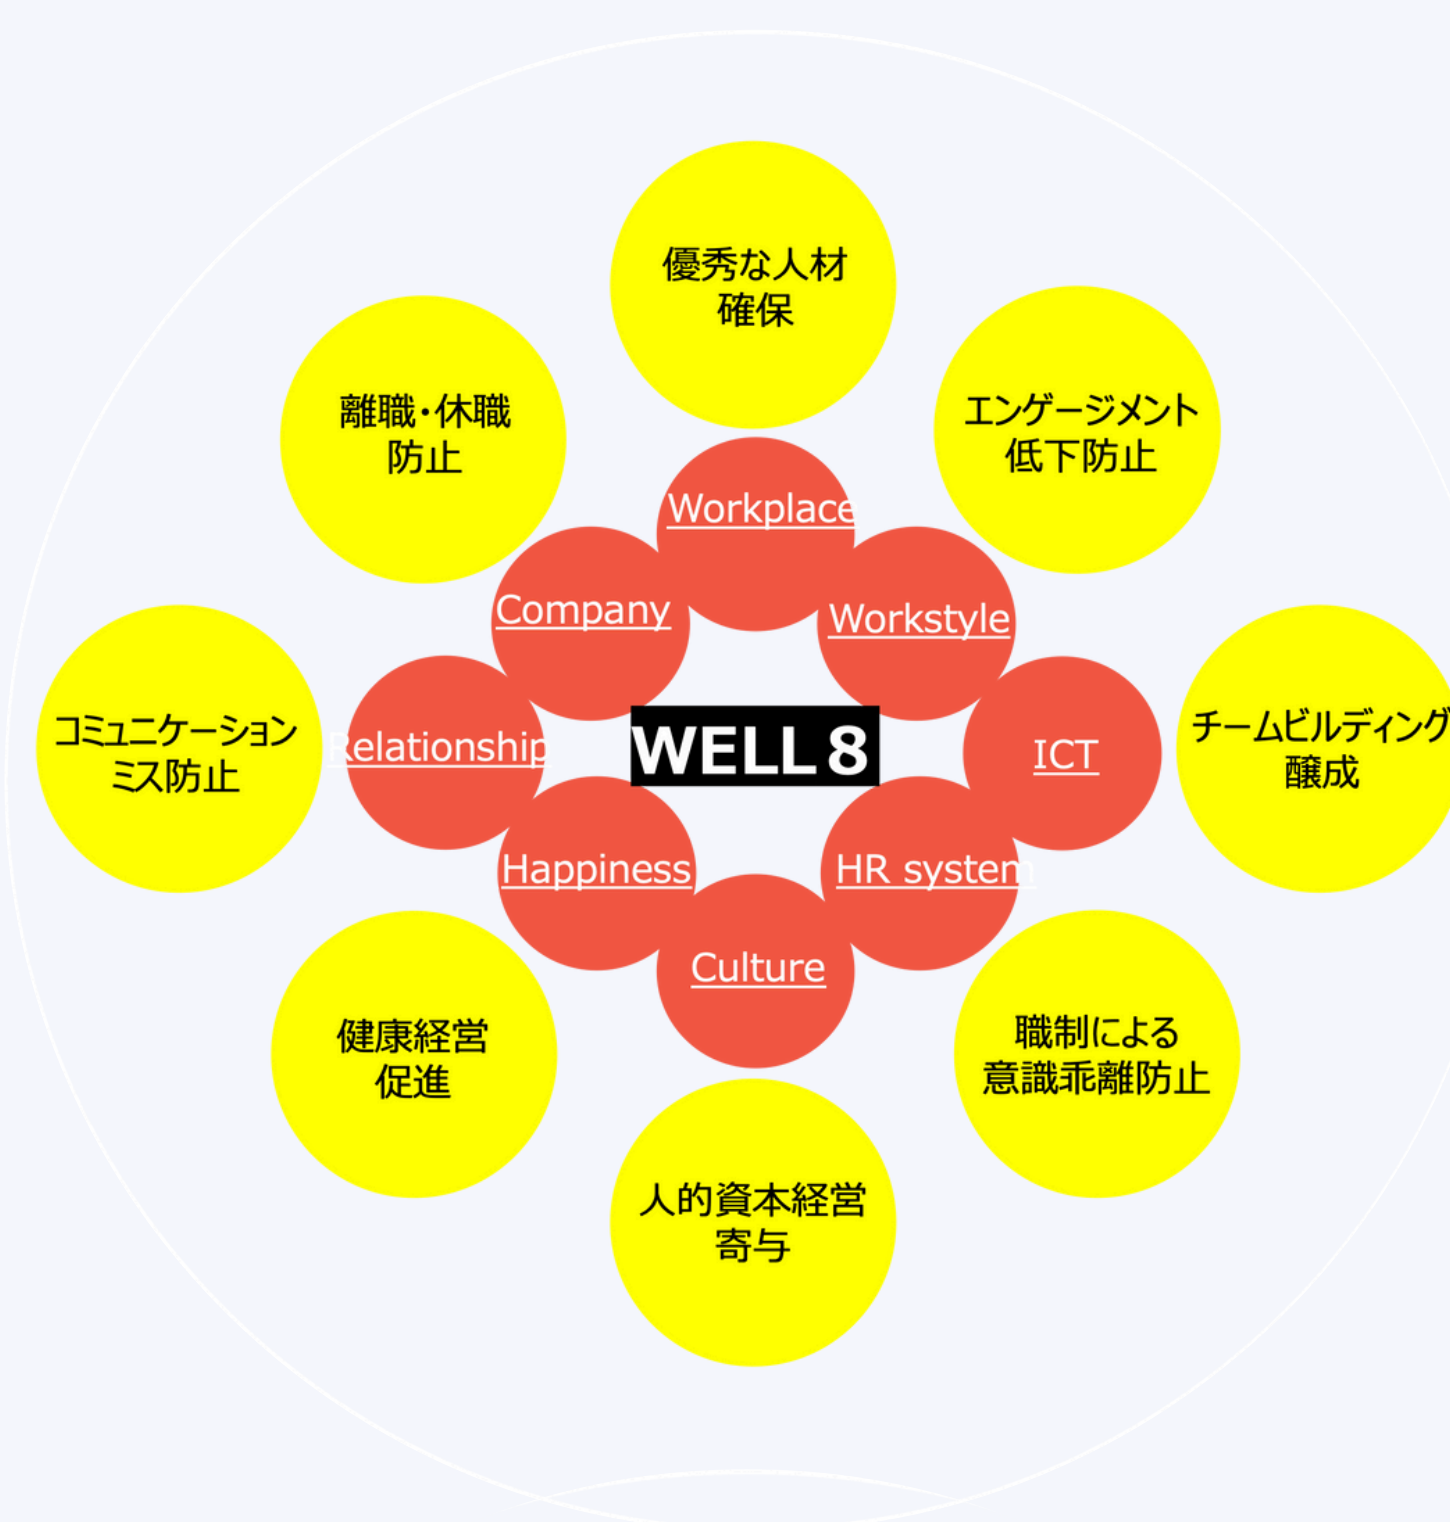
優秀な人材確保

離職・休職防止

エンゲージメント低下防止

Workplace

Company

Workstyle

コミュニケーションミス防止

Relationship

WELL 8

ICT

チームビルディング醸成

Happiness

HR system

Culture

健康経営促進

職制による意識乖離防止

人的資本経営寄与